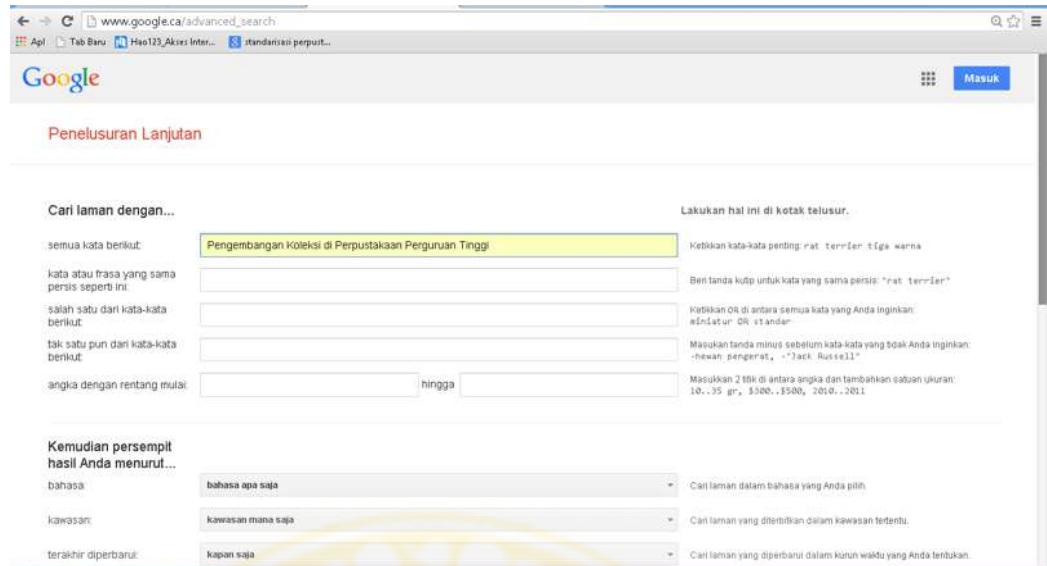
www.google.ca/advanced_search

Apl  Tab Baru  Hao123_Akses Inter...  standarisasi perpust...

Google

Masuk

Penelusuran Lanjutan

Cari laman dengan...

Lakukan hal ini di kotak telusur.

semua kata berikut: Pengembangan Koleksi di Perpustakaan Perguruan Tinggi

Ketikkan kata-kata penting: rat terrier tiga warna

kata atau frasa yang sama persis seperti ini:

Beri tanda kutip untuk kata yang sama persis: "rat terrier"

salah satu dari kata-kata berikut:

Ketikkan OR di antara semua kata yang Anda inginkan: miniatur OR standar

tak satu pun dari kata-kata berikut:

Masukkan tanda minus sebelum kata-kata yang tidak Anda inginkan: -hewan pengerat, -"Jack Russell"

angka dengan rentang mulai: hingga

Masukkan 2 titik di antara angka dan tambahkan satuan ukuran: 10..35 gr, $300..$500, 2010..2011

Kemudian persempit hasil Anda menurut...

bahasa: bahasa apa saja

Cari laman dalam bahasa yang Anda pilih.

kawasan: kawasan mana saja

Cari laman yang diterbitkan dalam kawasan tertentu.

terakhir diperbarui: kapan saja

Cari laman yang diperbarui dalam kurun waktu yang Anda tentukan.